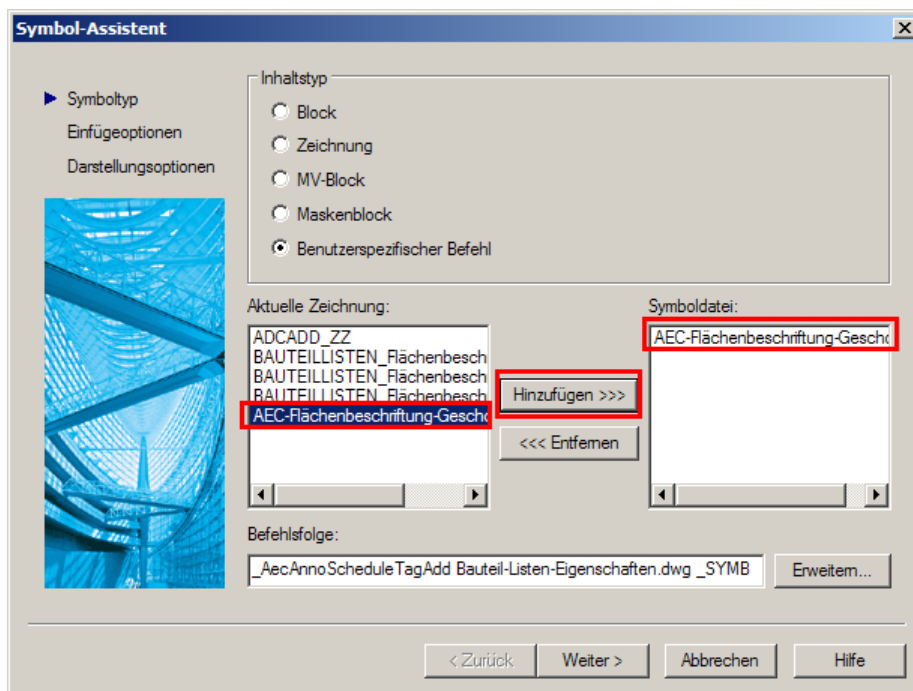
Symbol-Assistent

Symboltyp
Einfügeoptionen
Darstellungsoptionen

Inhaltstyp
Block
Zeichnung
MV-Block
Maskenblock
Benutzerspezifischer Befehl

Aktuelle Zeichnung:
ADCADD_ZZ
BAUTEILLISTEN_Flächenbesch
BAUTEILLISTEN_Flächenbesch
BAUTEILLISTEN_Flächenbesch
AEC-Flächenbeschriftung-Gescho

Hinzufügen >>>
<<< Entfernen

Symboldatei:
AEC-Flächenbeschriftung-Gescho

Befehlsfolge:
_AecAnnoScheduleTagAdd Bauteil-Listen-Eigenschaften.dwg _SYMB
Erweitern...

< Zurück
Weiter >
Abbrechen
Hilfe